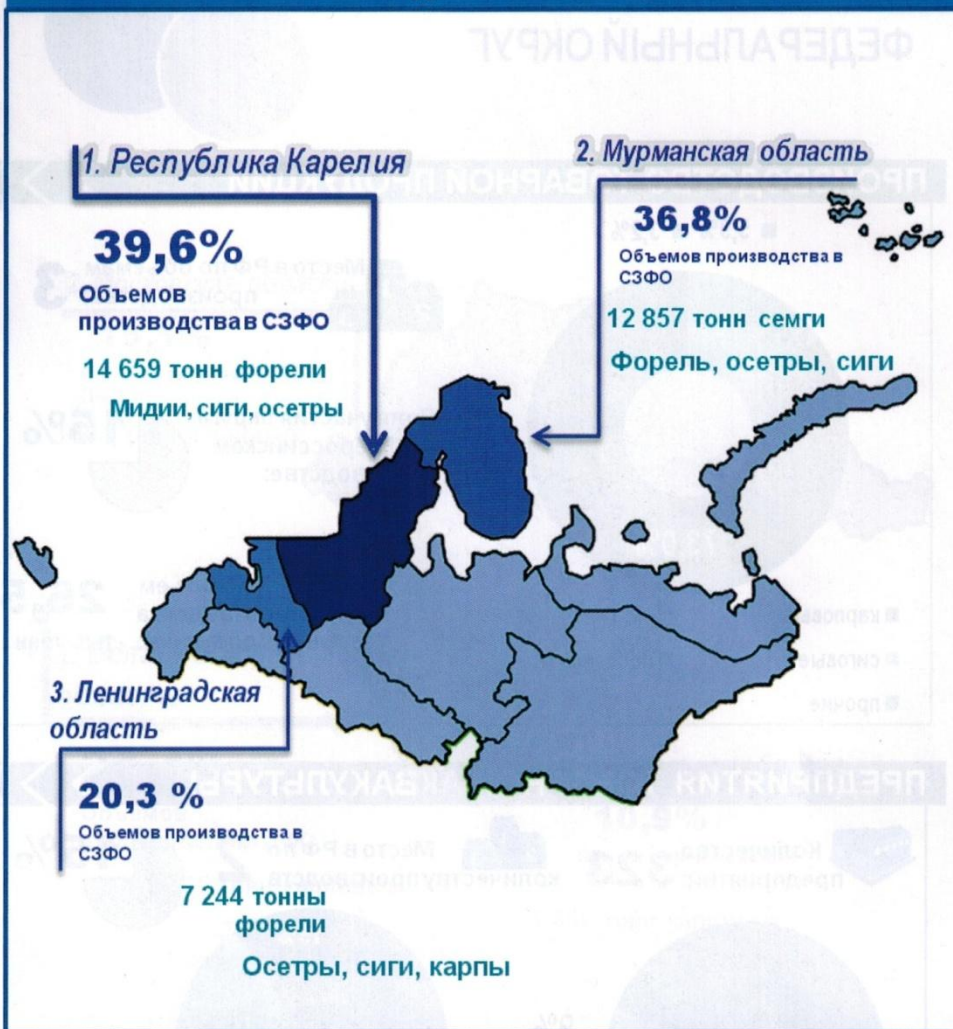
1. Республика Карелия

39,6%
Объемов производства в СЗФО

14 659 тонн форели

Мидии, сиги, осетры

2. Мурманская область

36,8%
Объемов производства в СЗФО

12 857 тонн семги

Форель, осетры, сиги

3. Ленинградская область

20,3 %
Объемов производства в СЗФО

7 244 тонны форели

Осетры, сиги, карпы